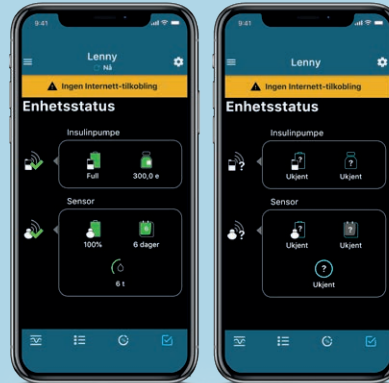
9:41

Lenny
Nå

Ingen Internett-tilkobling

Enhetsstatus

Insulinpumpe

Full

300,0 e

Sensor

100%

6 dager

6 t

9:41

Lenny

Ingen Internett-tilkobling

Enhetsstatus

Insulinpumpe

Ukjent

Ukjent

Sensor

Ukjent

Ukjent

Ukjent